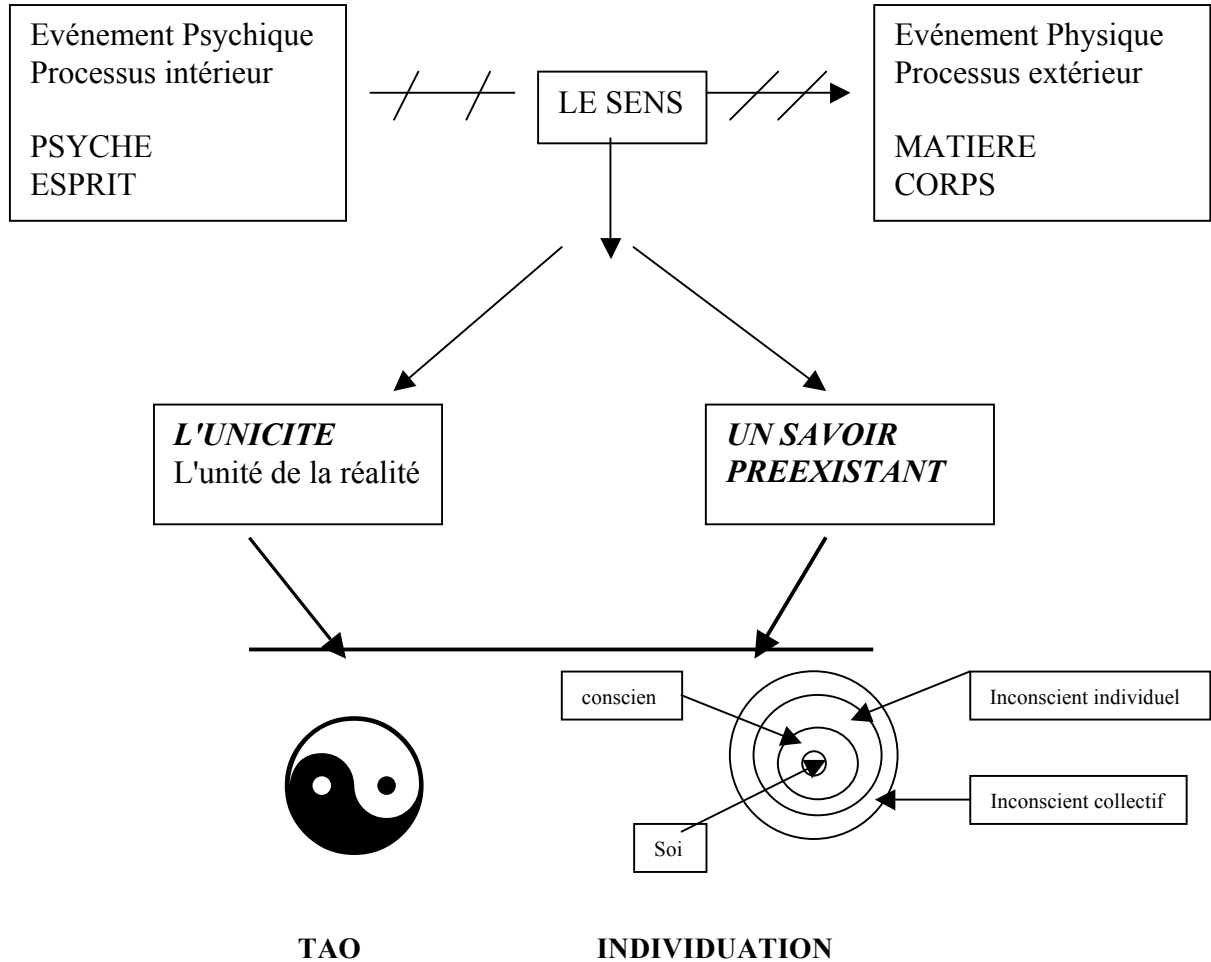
Evénement Psychique
Processus intérieur

PSYCHE
ESPRIT

LE SENS

Evénement Physique
Processus extérieur

MATIERE
CORPS

*L'UNICITE*
L'unité de la réalité

*UN SAVOIR PREEXISTANT*

conscien

Inconscient individuel

Inconscient collectif

Soi

**TAO**

**INDIVIDUATION**